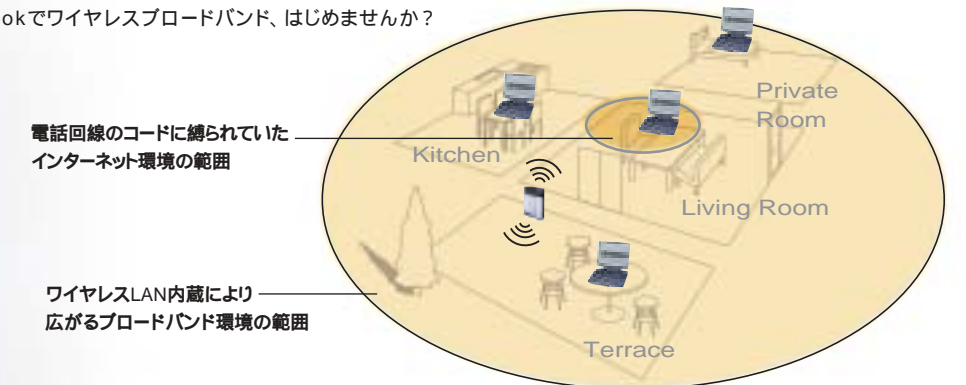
okでワイヤレスブロードバンド、はじめませんか？

電話回線のコードに縛られていた
インターネット環境の範囲

ワイヤレスLAN内蔵により
広がるブロードバンド環境の範囲

Private Room

Kitchen

Living Room

Terrace